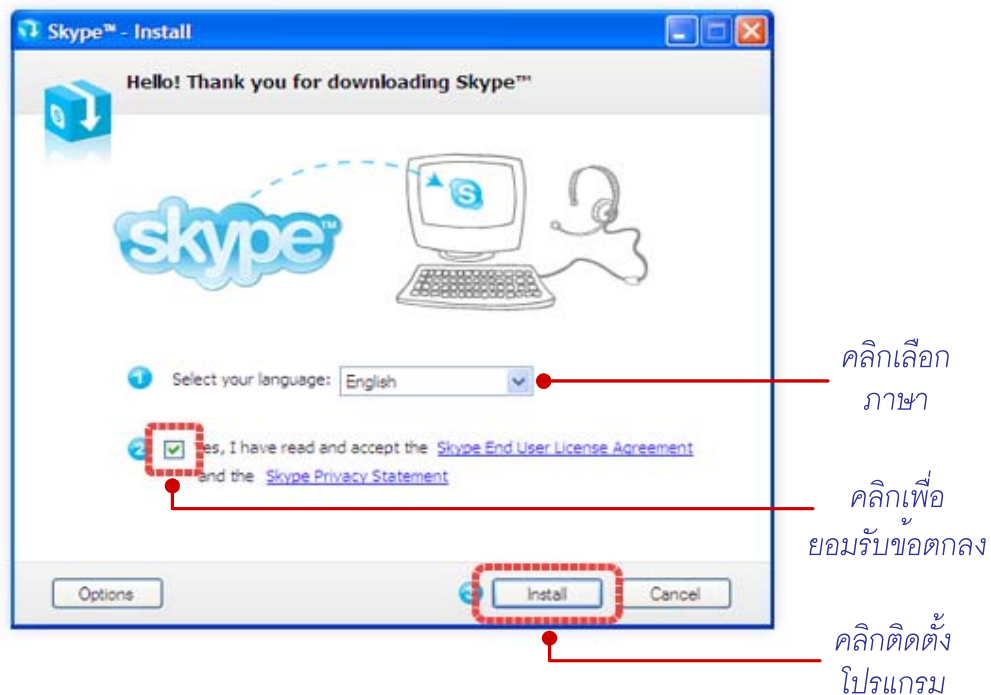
Skype™ - Install

Hello! Thank you for downloading Skype™

skype

1 Select your language: English

คลิกเลือกภาษา

2 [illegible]es, I have read and accept the Skype End User License Agreement and the Skype Privacy Statement

คลิกเพื่อยอมรับข้อตกลง

Options

3 Install

Cancel

คลิกติดตั้งโปรแกรม